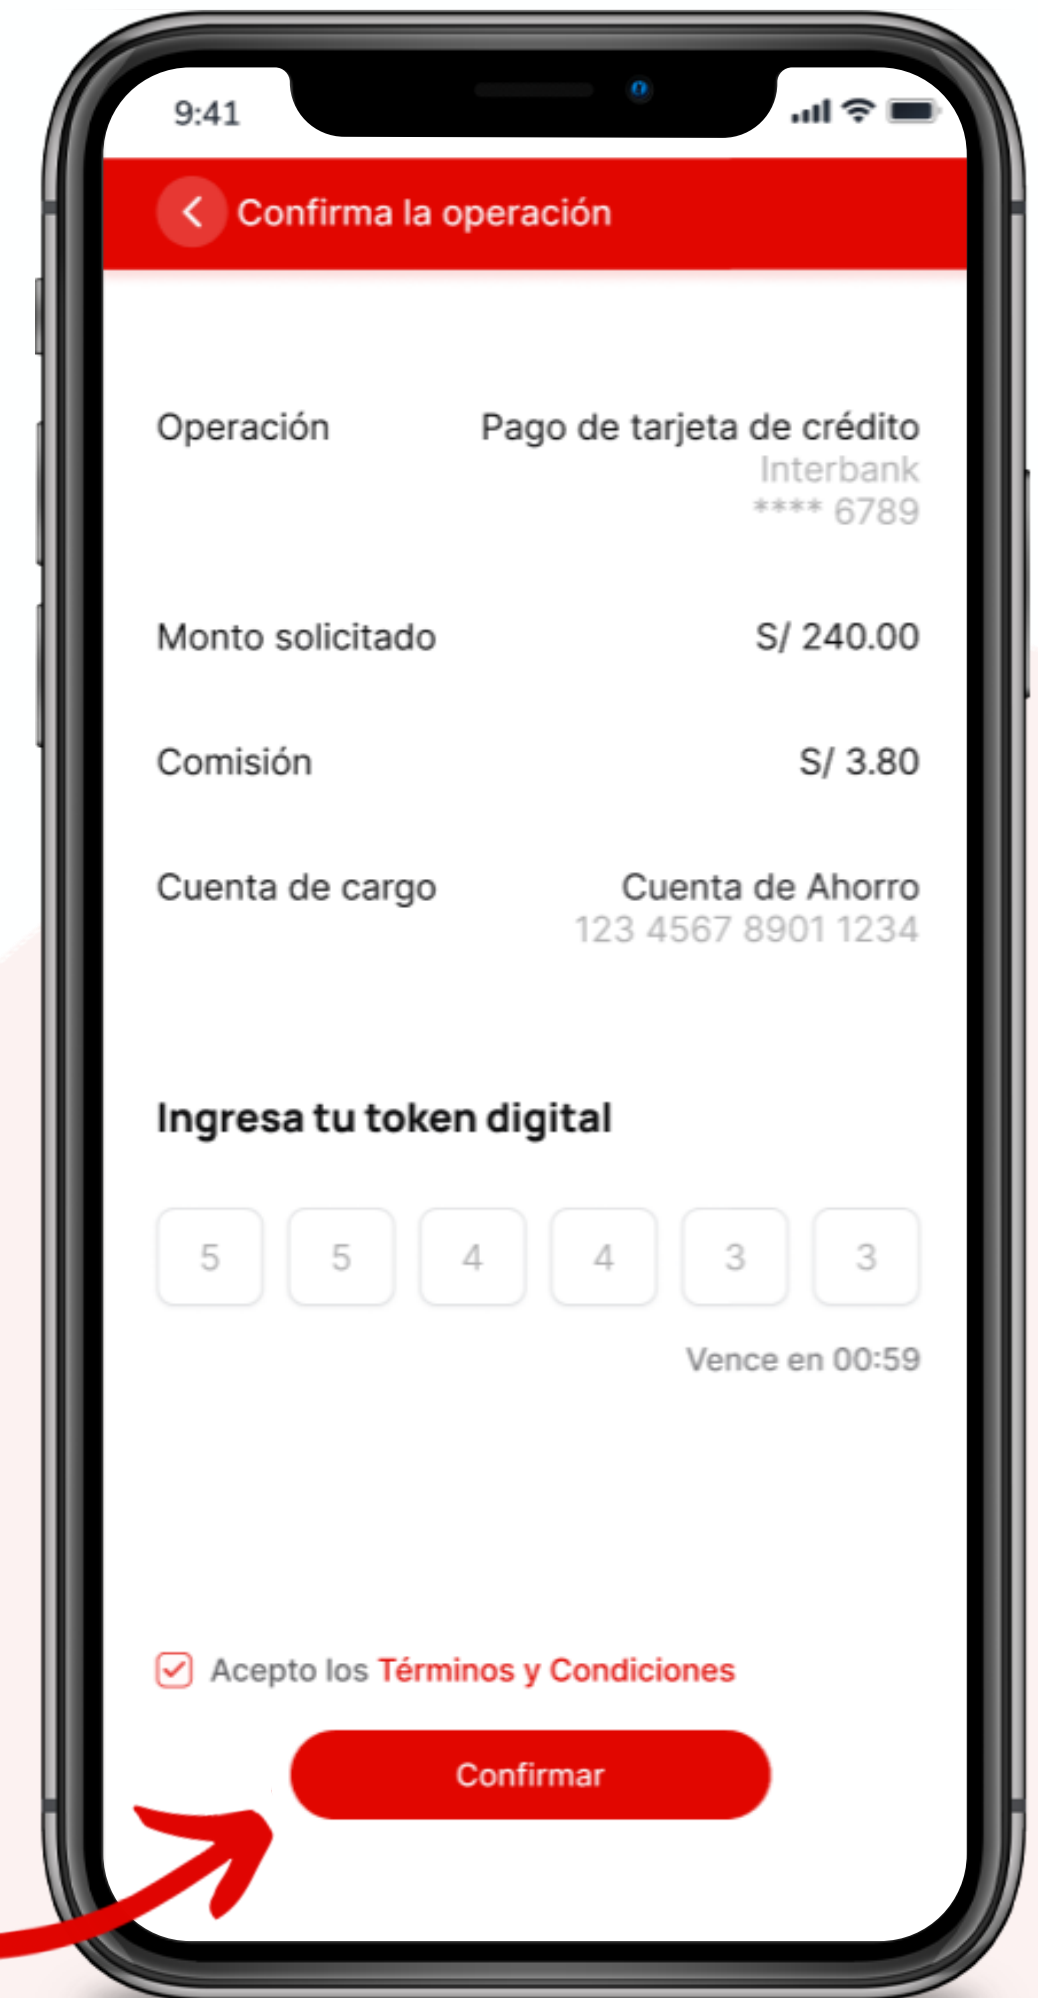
9:41

Confirma la operación

Operación
Pago de tarjeta de crédito
Interbank
**** 6789

Monto solicitado
S/ 240.00

Comisión
S/ 3.80

Cuenta de cargo
Cuenta de Ahorro
123 4567 8901 1234

Ingresa tu token digital

5 5 4 4 3 3

Vence en 00:59

Acepto los Términos y Condiciones

Confirmar